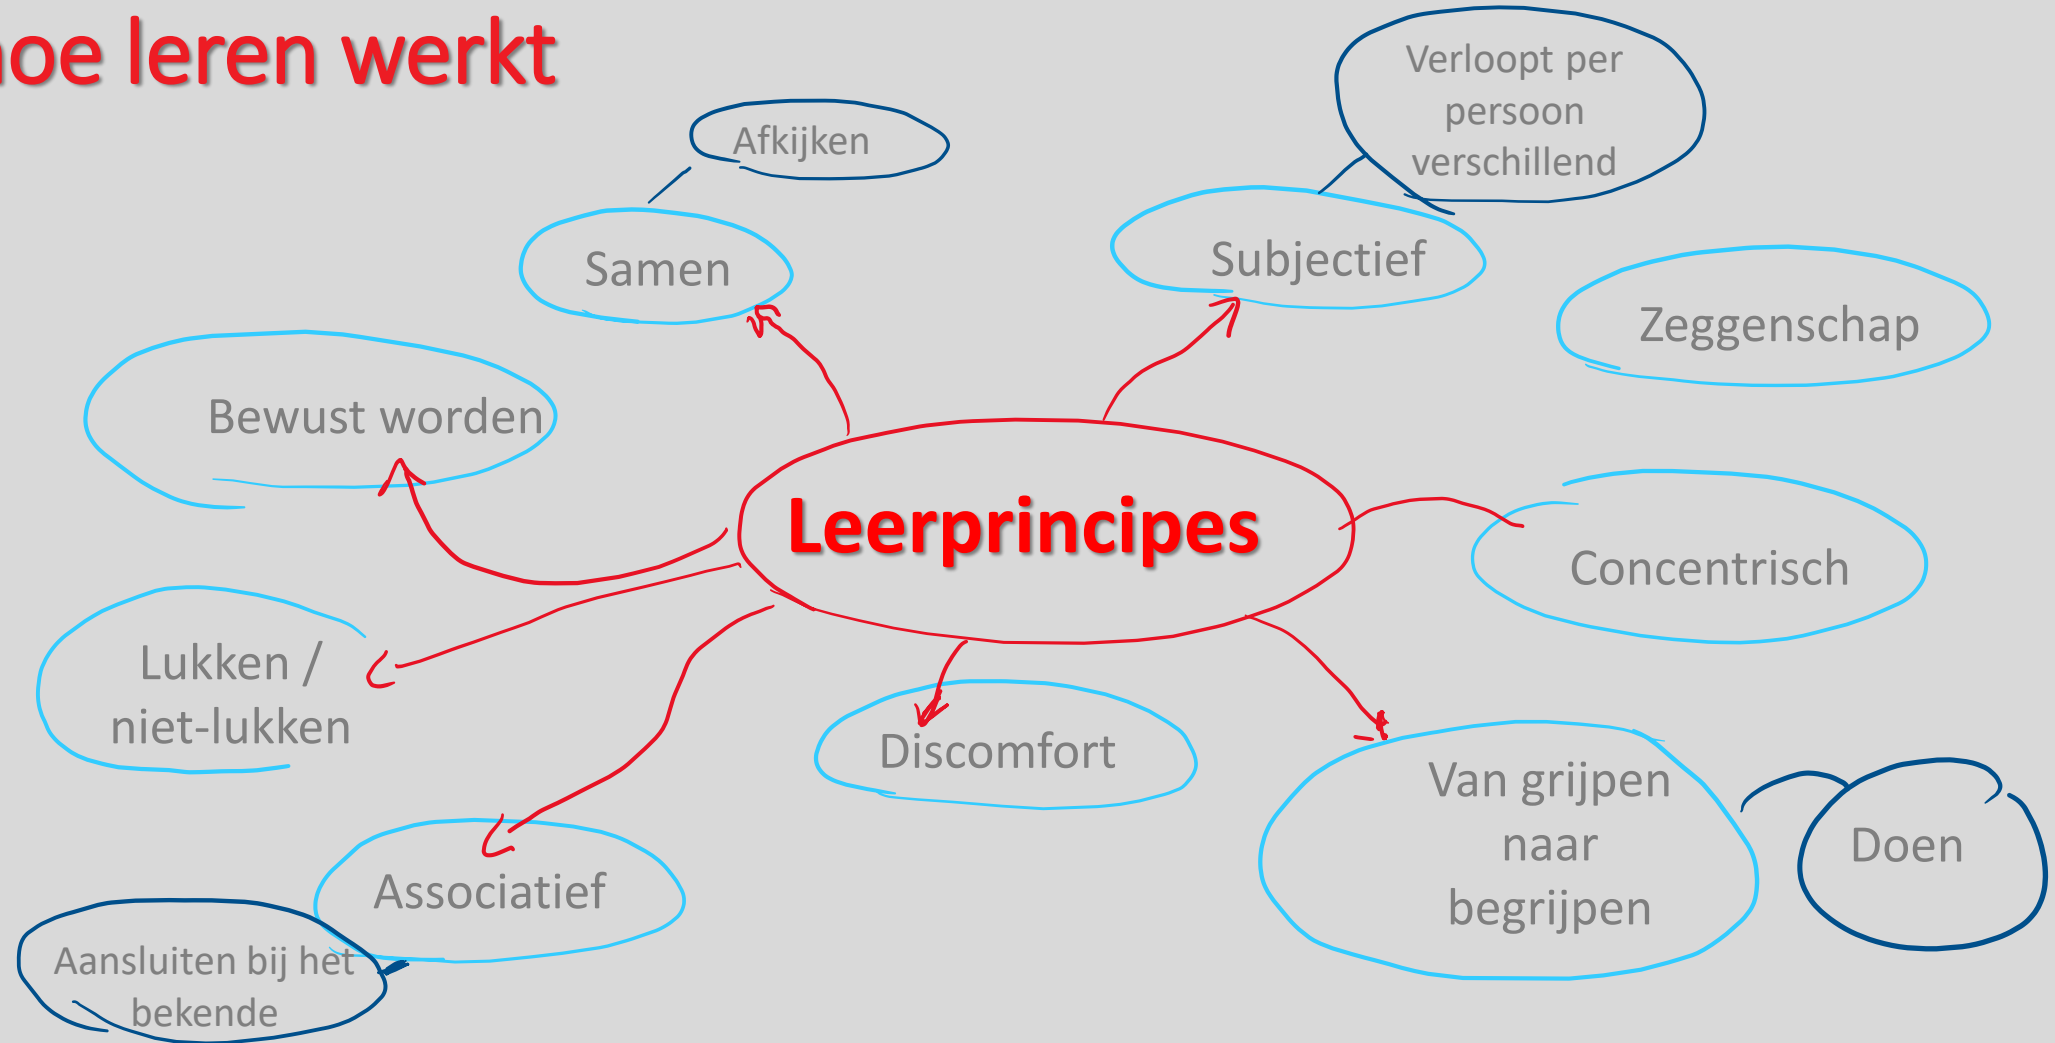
oe leren werkt

Leerprincipes

Afkijken

Samen

Verloopt per persoon verschillend

Subjectief

Zeggenschap

Bewust worden

Concentrisch

Lukken / niet-lukken

Discomfort

Van grijpen naar begrijpen

Doen

Associatief

Aansluiten bij het bekende